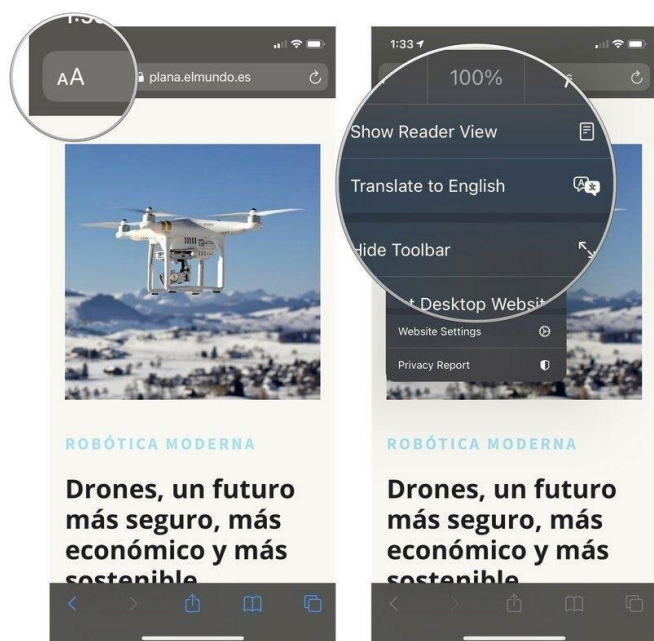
1:3

AA

plana.elmundo.es

ROBÓTICA MODERNA

Drones, un futuro más seguro, más económico y más sostenible

1:33

100%

Show Reader View

Translate to English

Hide Toolbar

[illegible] Desktop Websi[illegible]

Website Settings

Privacy Report

ROBÓTICA MODERNA

Drones, un futuro más seguro, más económico y más sostenible